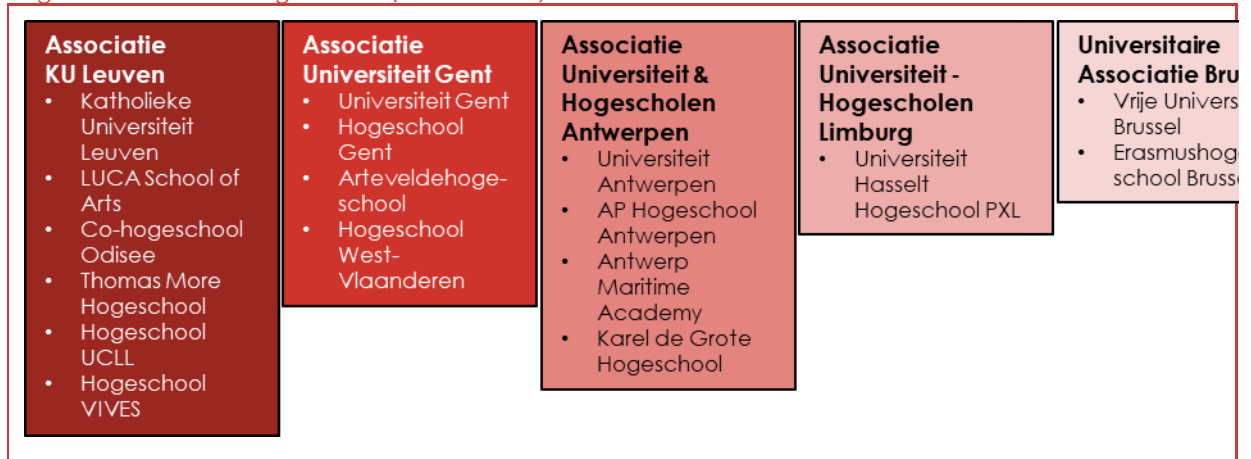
**Associatie KU Leuven**
- Katholieke Universiteit Leuven
- LUCA School of Arts
- Co-hogeschool Odisee
- Thomas More Hogeschool
- Hogeschool UCLL
- Hogeschool VIVES

**Associatie Universiteit Gent**
- Universiteit Gent
- Hogeschool Gent
- Arteveldehogeschool
- Hogeschool West-Vlaanderen

**Associatie Universiteit & Hogescholen Antwerpen**
- Universiteit Antwerpen
- AP Hogeschool Antwerpen
- Antwerp Maritime Academy
- Karel de Grote Hogeschool

**Associatie Universiteit - Hogescholen Limburg**
- Universiteit Hasselt Hogeschool PXL

**Universitaire Associatie Bru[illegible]**
- Vrije Univers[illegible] Brussel
- Erasmushoge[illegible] school Bruss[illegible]